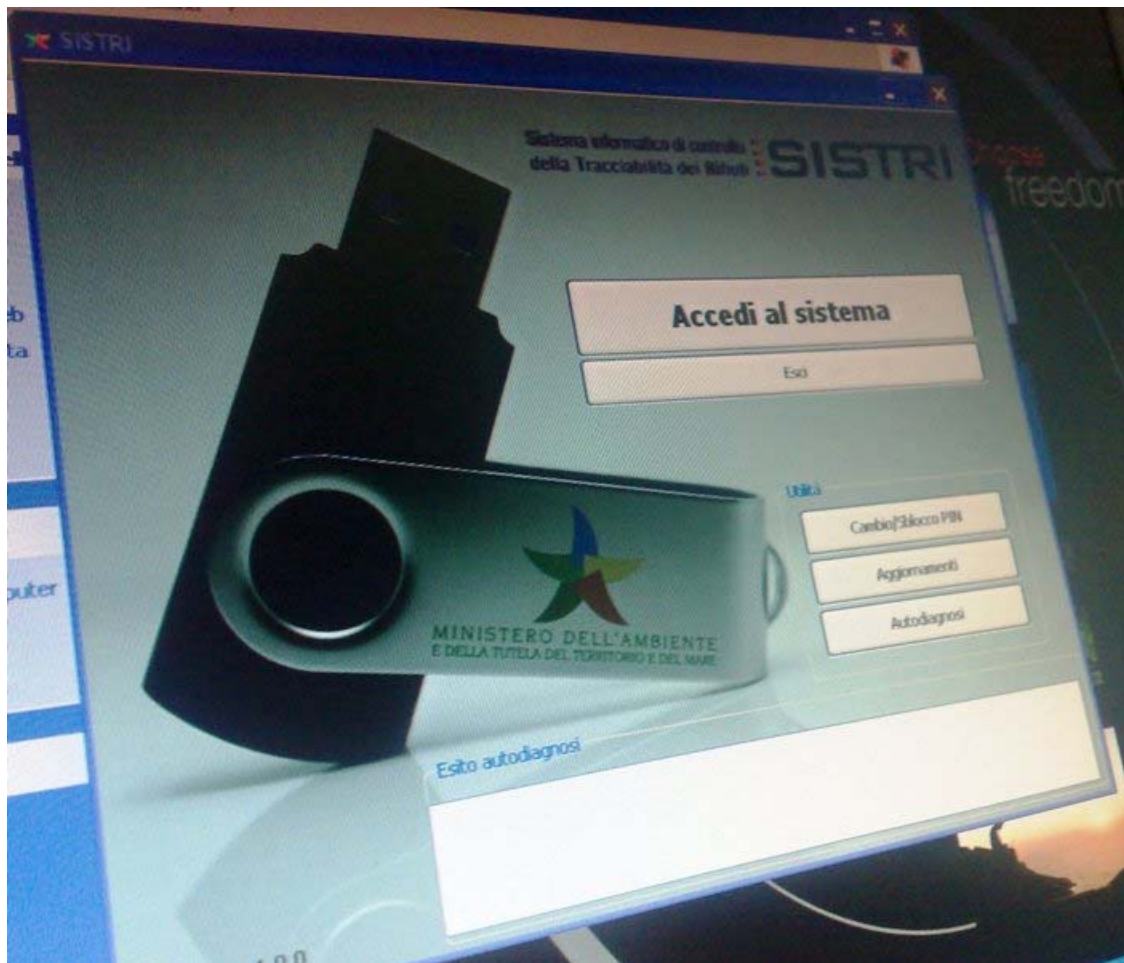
SISTRI

Sistema informatico di controllo della Tracciabilità dei Rifiuti SISTRI

Accedi al sistema

Esci

Utilità

Cambio/Sblocco PIN

Aggiornamenti

Autodiagnosi

MINISTERO DELL'AMBIENTE
E DELLA TUTELA DEL TERRITORIO E DEL MARE

Esito autodiagnosi

eb
ta
puter

choose
freedom